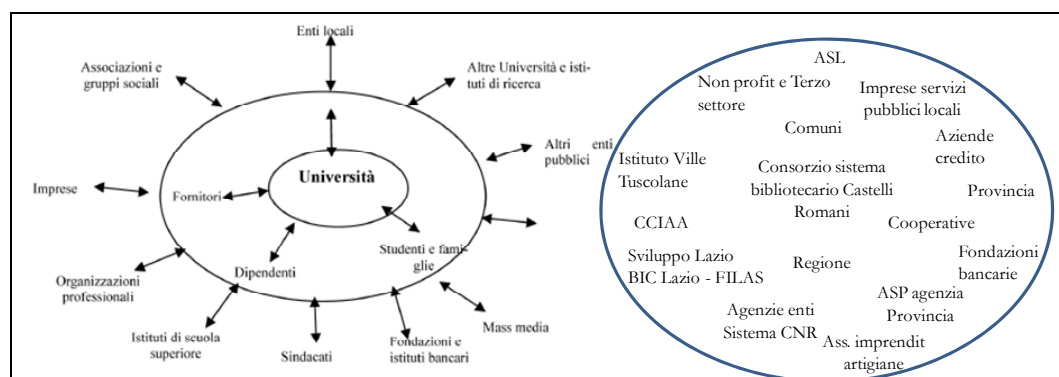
Enti locali

Associazioni e gruppi sociali

Altre Università e istituti di ricerca

Altri enti pubblici

Imprese

Fornitori

Università

Studenti e famiglie

Dipendenti

Organizzazioni professionali

Istituti di scuola superiore

Sindacati

Fondazioni e istituti bancari

Mass media

ASL

Non profit e Terzo settore

Imprese servizi pubblici locali

Comuni

Aziende credito

Istituto Ville Tuscolane

Consorzio sistema bibliotecario Castelli Romani

Provincia

CCIAA

Cooperative

Sviluppo Lazio BIC Lazio - FILAS

Regione

Fondazioni bancarie

ASP agenzia Provincia

Agenzie enti Sistema CNR

Ass. imprendit artigiane